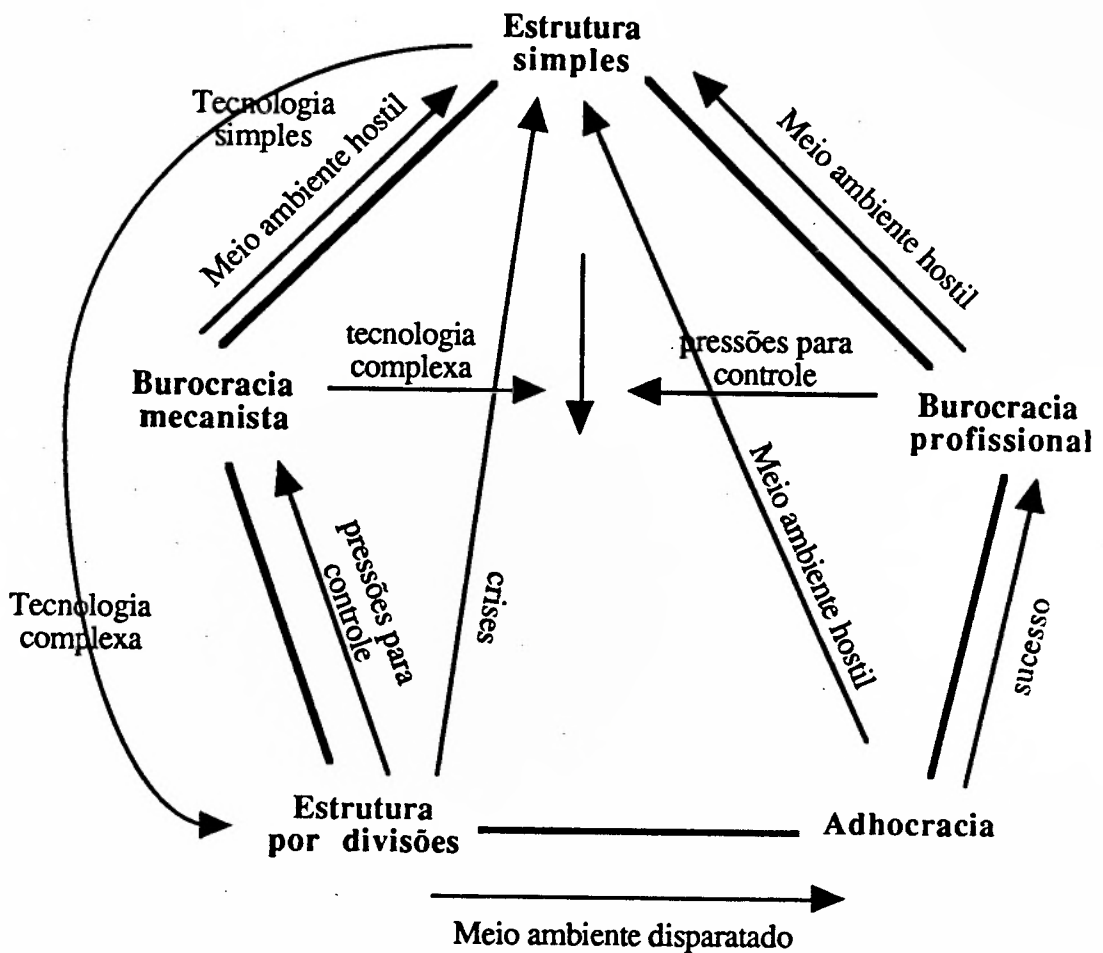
Estrutura simples

Tecnologia simples

Meio ambiente hostil

Meio ambiente hostil

Burocracia mecanista

tecnologia complexa

pressões para controle

Burocracia profissional

Tecnologia complexa

pressões para controle

crises

Meio ambiente hostil

sucesso

Estrutura por divisões

Adhocracia

Meio ambiente disparatado